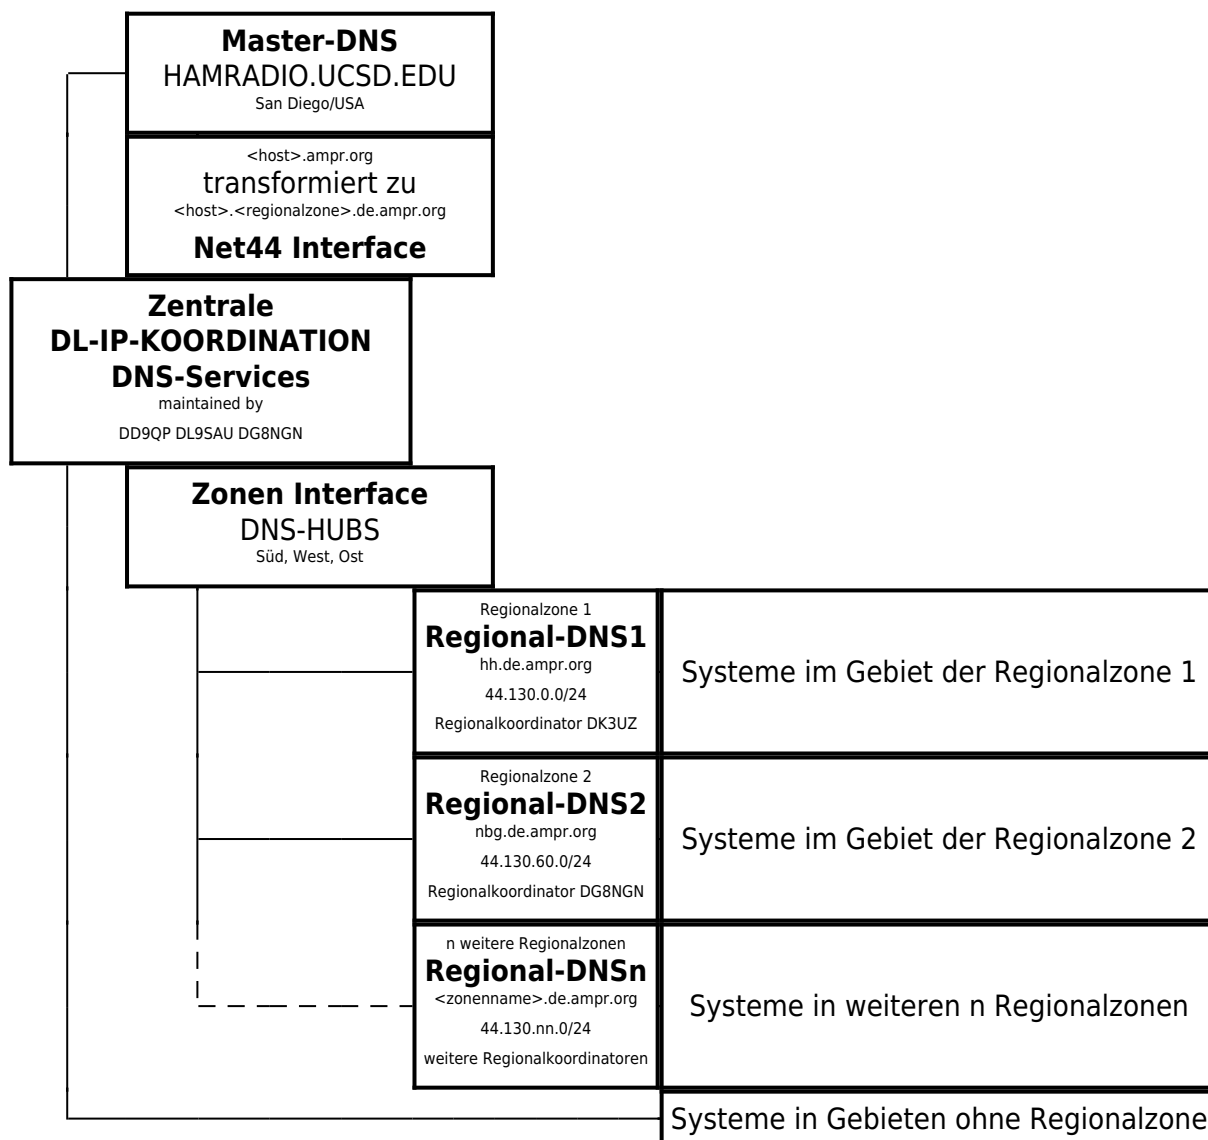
Master-DNS
HAMRADIO.UCSD.EDU
San Diego/USA

<host>.ampr.org
transformiert zu
<host>.<regionalzone>.de.ampr.org
Net44 Interface

Zentrale
DL-IP-KOORDINATION
DNS-Services
maintained by
DD9QP DL9SAU DG8NGN

Zonen Interface
DNS-HUBS
Süd, West, Ost

Regionalzone 1
Regional-DNS1
hh.de.ampr.org
44.130.0.0/24
Regionalkoordinator DK3UZ

Systeme im Gebiet der Regionalzone 1

Regionalzone 2
Regional-DNS2
nbg.de.ampr.org
44.130.60.0/24
Regionalkoordinator DG8NGN

Systeme im Gebiet der Regionalzone 2

n weitere Regionalzonen
Regional-DNSn
<zonenname>.de.ampr.org
44.130.nn.0/24
weitere Regionalkoordinatoren

Systeme in weiteren n Regionalzonen

Systeme in Gebieten ohne Regionalzone